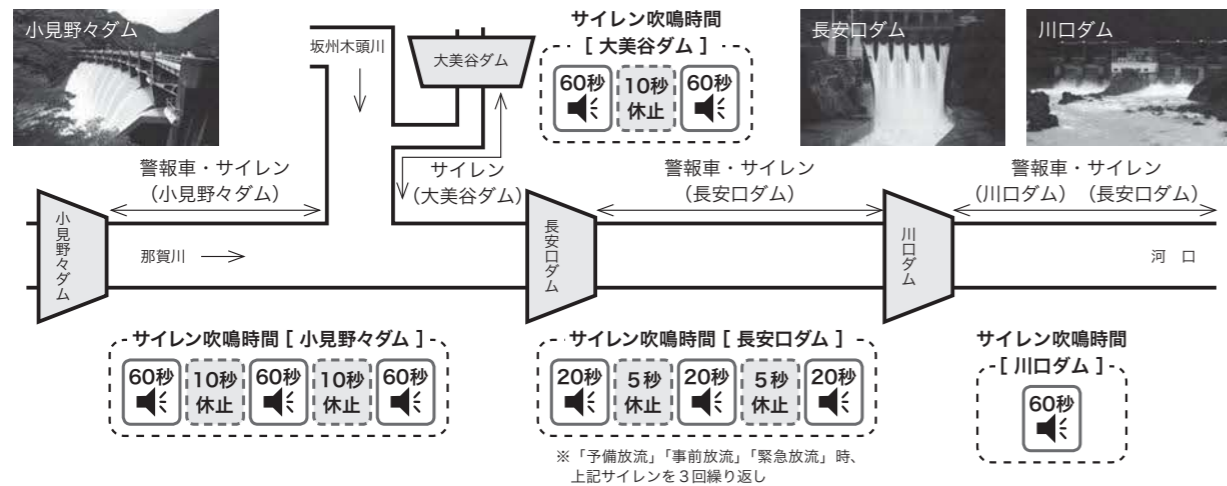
小見野々ダム

坂州木頭川

大美谷ダム

サイレン吹鳴時間
[ 大美谷ダム ]
60秒 10秒休止 60秒

長安口ダム

川口ダム

警報車・サイレン
（小見野々ダム）

サイレン
（大美谷ダム）

警報車・サイレン
（長安口ダム）

警報車・サイレン
（川口ダム）（長安口ダム）

小見野々ダム

那賀川

長安口ダム

川口ダム

河口

サイレン吹鳴時間 [ 小見野々ダム ]
60秒 10秒休止 60秒 10秒休止 60秒

サイレン吹鳴時間 [ 長安口ダム ]
20秒 5秒休止 20秒 5秒休止 20秒

※「予備放流」「事前放流」「緊急放流」時、上記サイレンを３回繰り返し

サイレン吹鳴時間
[ 川口ダム ]
60秒